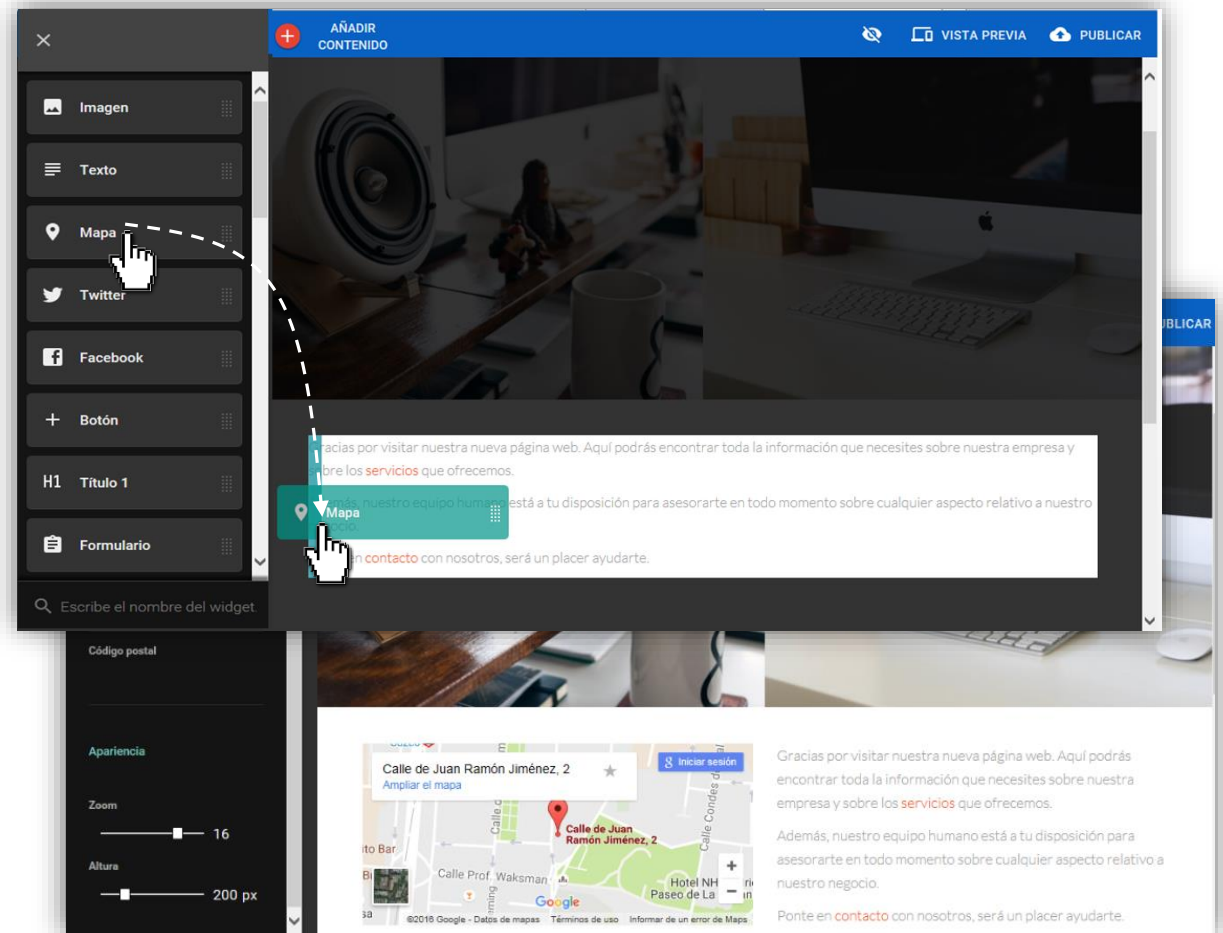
AÑADIR CONTENIDO

VISTA PREVIA

PUBLICAR

Imagen

Texto

Mapa

Twitter

Facebook

Botón

H1 Título 1

Formulario

Escribe el nombre del widget.

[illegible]racias por visitar nuestra nueva página web. Aquí podrás encontrar toda la información que necesites sobre nuestra empresa y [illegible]bre los servicios que ofrecemos.

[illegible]emás, nuestro equipo humano está a tu disposición para asesorarte en todo momento sobre cualquier aspecto relativo a nuestro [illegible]gocio.

Mapa

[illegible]n contacto con nosotros, será un placer ayudarte.

PUBLICAR

Código postal

Apariencia

Zoom

16

Altura

200 px

Calle de Juan Ramón Jiménez, 2

Ampliar el mapa

Iniciar sesión

Calle de Juan Ramón Jiménez, 2

Calle Prof. Waksman

Hotel NH

Paseo de La

Calle Condes

Calle de

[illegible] Bar

Google

©2016 Google - Datos de mapas Términos de uso Informar de un error de Maps

Gracias por visitar nuestra nueva página web. Aquí podrás encontrar toda la información que necesites sobre nuestra empresa y sobre los servicios que ofrecemos.

Además, nuestro equipo humano está a tu disposición para asesorarte en todo momento sobre cualquier aspecto relativo a nuestro negocio.

Ponte en contacto con nosotros, será un placer ayudarte.